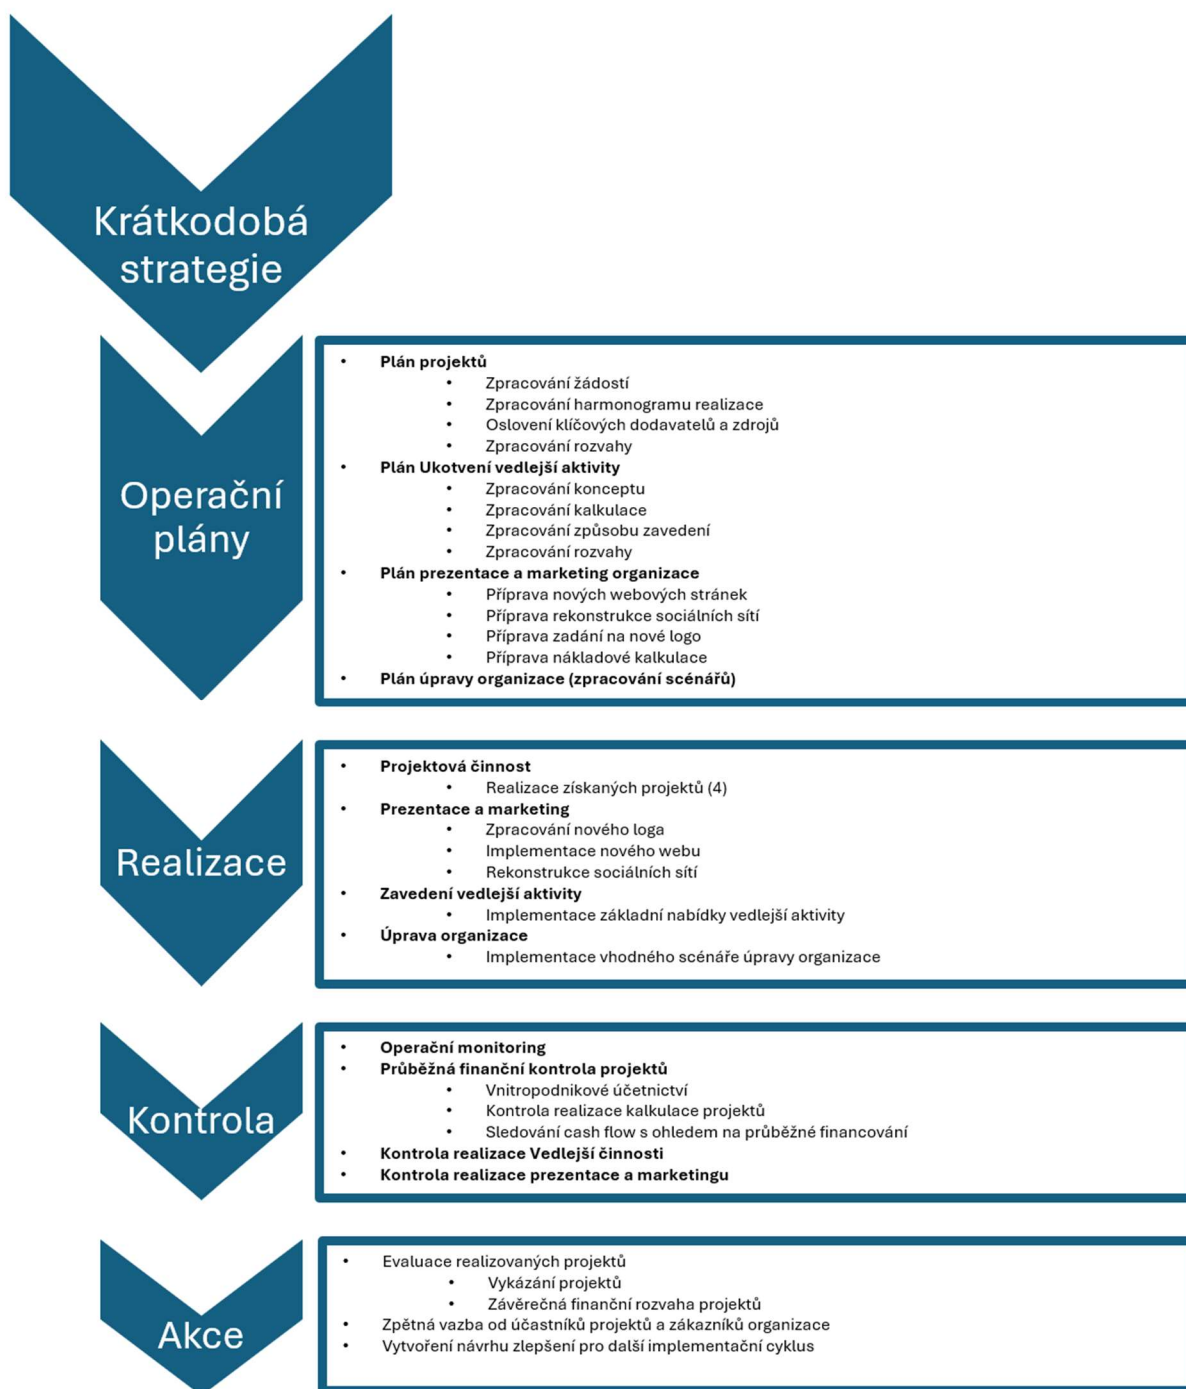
Krátkodobá strategie

Operační plány

- Plán projektů
  - Zpracování žádostí
  - Zpracování harmonogramu realizace
  - Oslovení klíčových dodavatelů a zdrojů
  - Zpracování rozvahy
- Plán Ukotvení vedlejší aktivity
  - Zpracování konceptu
  - Zpracování kalkulace
  - Zpracování způsobu zavedení
  - Zpracování rozvahy
- Plán prezentace a marketing organizace
  - Příprava nových webových stránek
  - Příprava rekonstrukce sociálních sítí
  - Příprava zadání na nové logo
  - Příprava nákladové kalkulace
- Plán úpravy organizace (zpracování scénářů)

Realizace

- Projektová činnost
  - Realizace získaných projektů (4)
- Prezentace a marketing
  - Zpracování nového loga
  - Implementace nového webu
  - Rekonstrukce sociálních sítí
- Zavedení vedlejší aktivity
  - Implementace základní nabídky vedlejší aktivity
- Úprava organizace
  - Implementace vhodného scénáře úpravy organizace

Kontrola

- Operační monitoring
- Průběžná finanční kontrola projektů
  - Vnitropodnikové účetnictví
  - Kontrola realizace kalkulace projektů
  - Sledování cash flow s ohledem na průběžné financování
- Kontrola realizace Vedlejší činnosti
- Kontrola realizace prezentace a marketingu

Akce

- Evaluace realizovaných projektů
  - Vykázání projektů
  - Závěrečná finanční rozvaha projektů
- Zpětná vazba od účastníků projektů a zákazníků organizace
- Vytvoření návrhu zlepšení pro další implementační cyklus